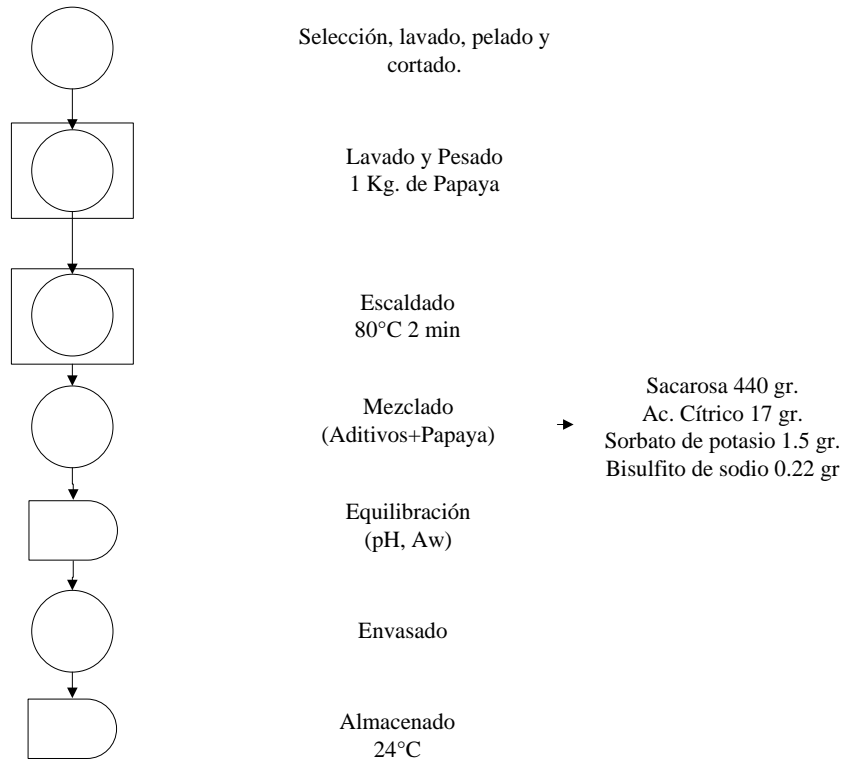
Selección, lavado, pelado y cortado.

Lavado y Pesado
1 Kg. de Papaya

Escaldado
80°C 2 min

Mezclado
(Aditivos+Papaya)

Sacarosa 440 gr.
Ac. Cítrico 17 gr.
Sorbato de potasio 1.5 gr.
Bisulfito de sodio 0.22 gr

Equilibración
(pH, Aw)

Envasado

Almacenado
24°C